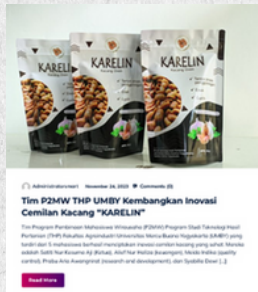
KARELIN

KARELIN

KARELIN

Administratorumby   November 24, 2023   Comments (0)

Tim P2MW THP UMBY Kembangkan Inovasi Cemilan Kacang "KARELIN"

Tim Program Pembinaan Mahasiswa Wirausaha (P2MW) Program Studi Teknologi Hasil Pertanian (THP) Fakultas Agroindustri Universitas Mercu Buana Yogyakarta (UMBY) yang terdiri dari 5 mahasiswa berhasil menciptakan inovasi cemilan kacang yang sehat. Mereka adalah Salsa Nur Kusuma Aji (Ketua), Alief Nur Fadilla (keuangan), Merda Kafika (quality control), Probo Arie Awangmirdi (research and development), dan Syabilla Dewi [...]

Read More